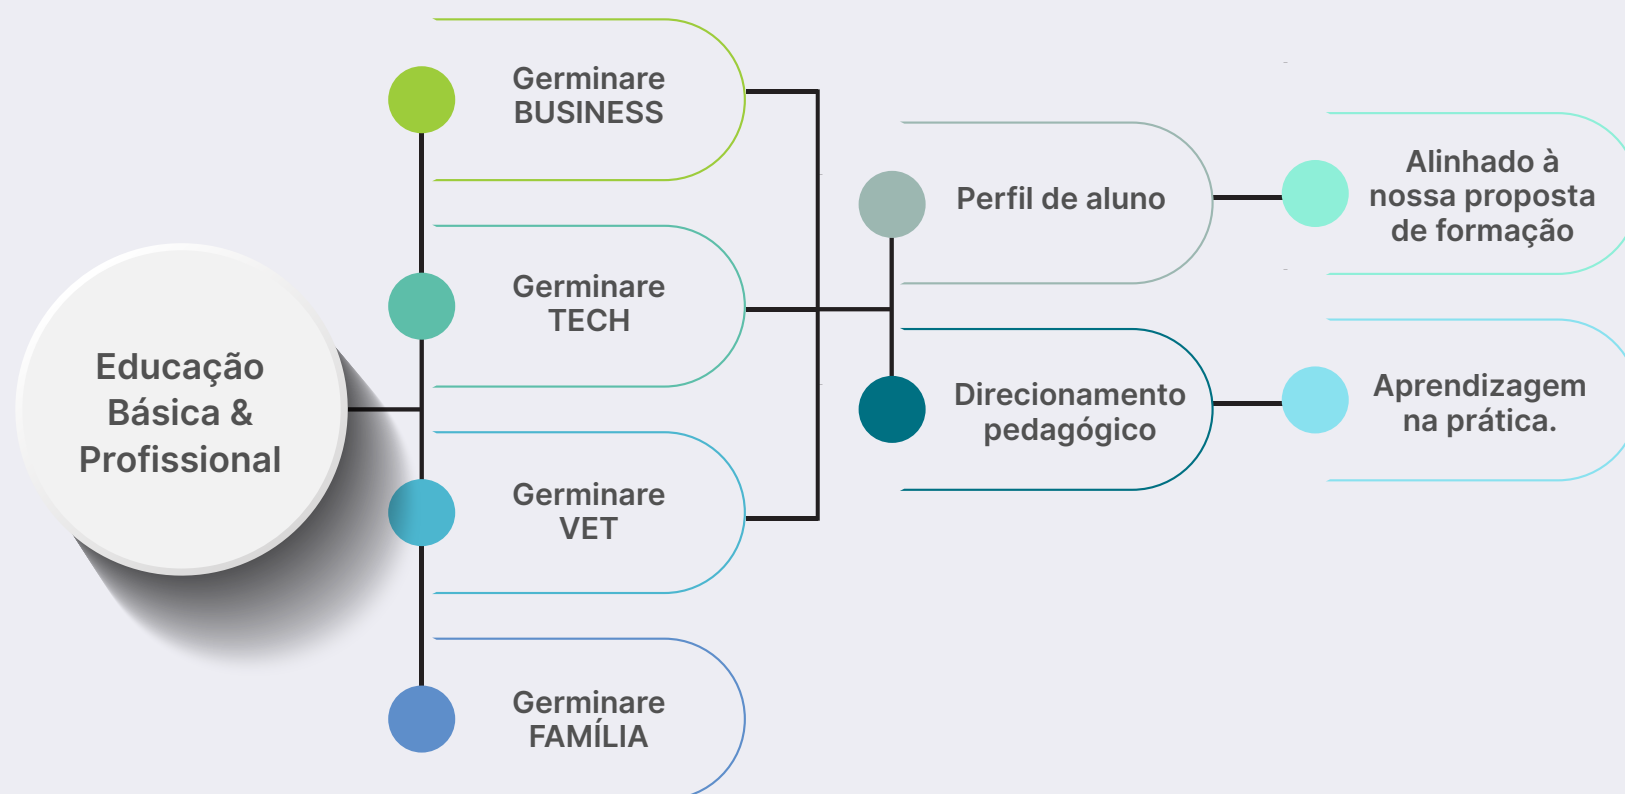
Educação Básica & Profissional

Germinare BUSINESS

Germinare TECH

Germinare VET

Germinare FAMÍLIA

Perfil de aluno

Direcionamento pedagógico

Alinhado à nossa proposta de formação

Aprendizagem na prática.